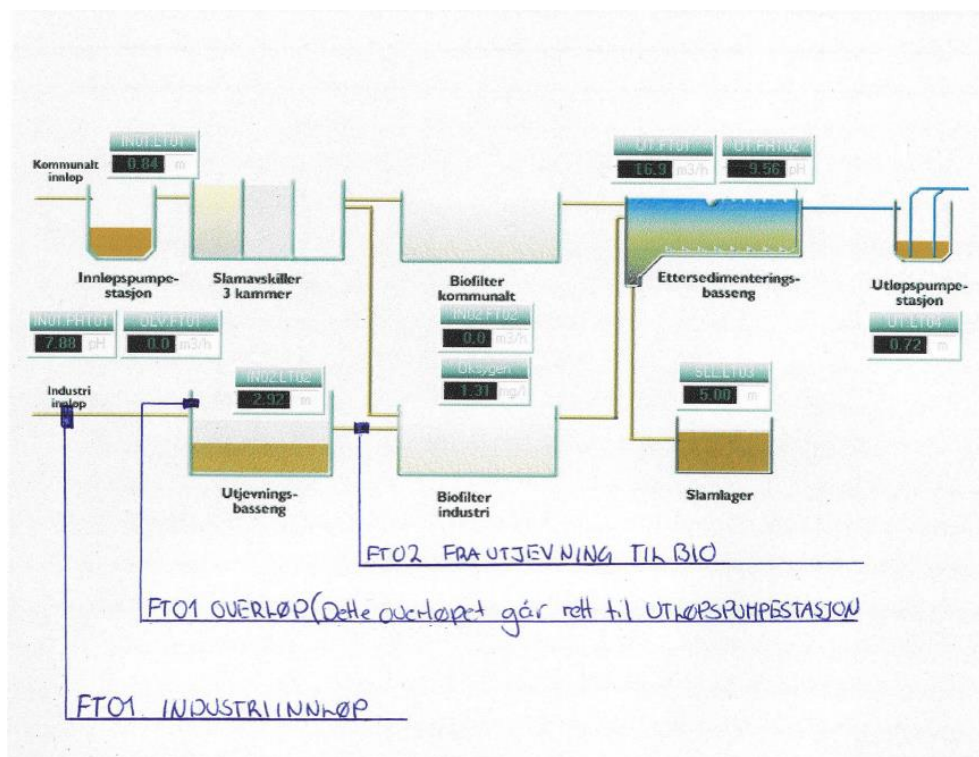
INN1 LT01
0.84 m

Kommunalt innløp

Innløpspumpestasjon

Slamavskiller 3 kammer

UT FT01
16.9 m3/h

UT FH102
9.56 pH

Biofilter kommunalt

Ettersedimenteringsbasseng

Utløpspumpestasjon

INN1 FH101
7.88 pH

OLV FT01
0.0 m3/h

INN2 FT02
0.0 m3/h

UT LT04
0.72 m

Industri innløp

INN2 LT02
2.92 m

Oksygen
1.31 mg/l

SLL LT03
5.00 m

Utjevningsbasseng

Biofilter industri

Slamlager

FT02 FRA UTJEVNING TIL BIO

FT01 OVERLØP (Dette overløpet går rett til UTLØPSPUMPESTASJON

FT01 INDUSTRIINNLØP